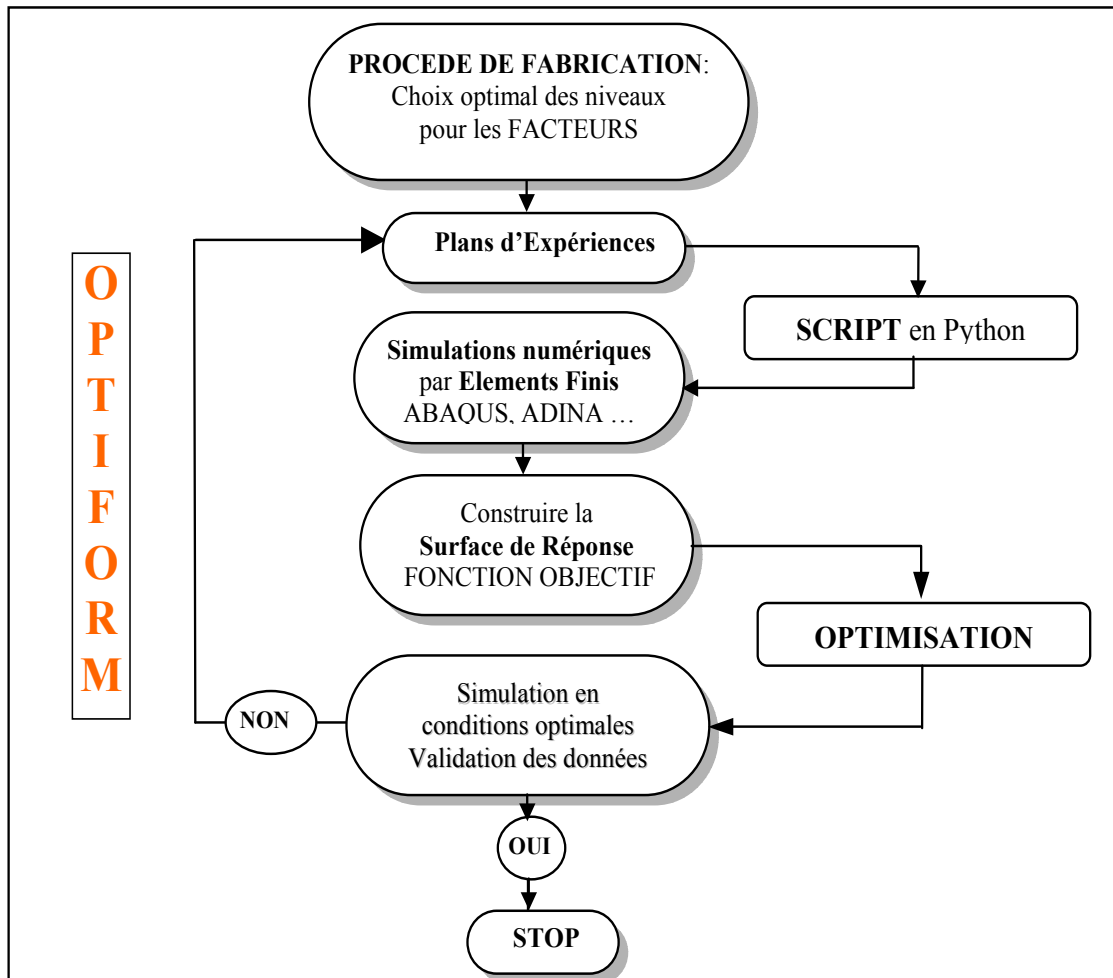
OPTIFORM

PROCEDE DE FABRICATION: Choix optimal des niveaux pour les FACTEURS

Plans d'Expériences

SCRIPT en Python

Simulations numériques par Elements Finis ABAQUS, ADINA …

Construire la Surface de Réponse FONCTION OBJECTIF

OPTIMISATION

Simulation en conditions optimales Validation des données

NON

OUI

STOP